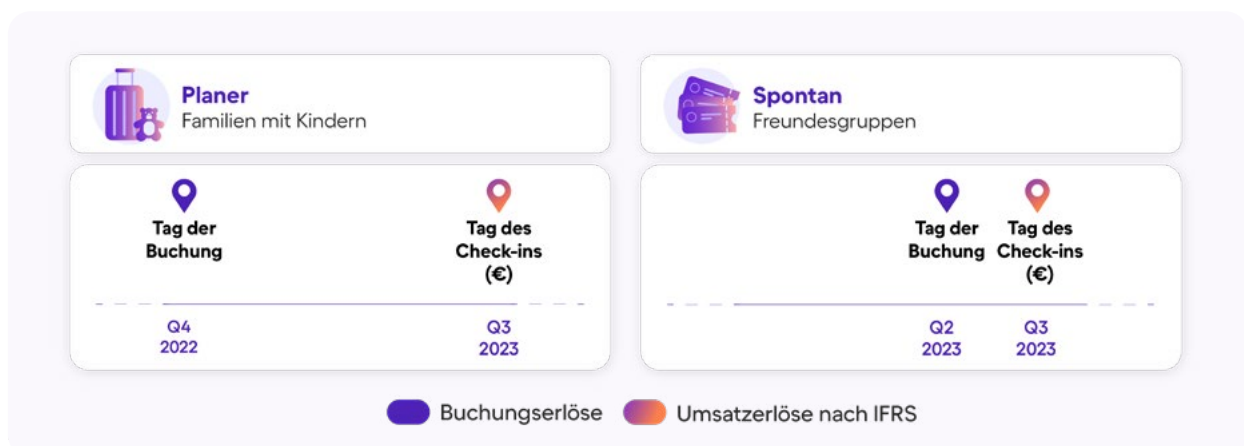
Planer
Familien mit Kindern

Tag der Buchung

Tag des Check-ins (€)

Q4 2022

Q3 2023

Spontan
Freundesgruppen

Tag der Buchung

Tag des Check-ins (€)

Q2 2023

Q3 2023

Buchungserlöse
Umsatzerlöse nach IFRS